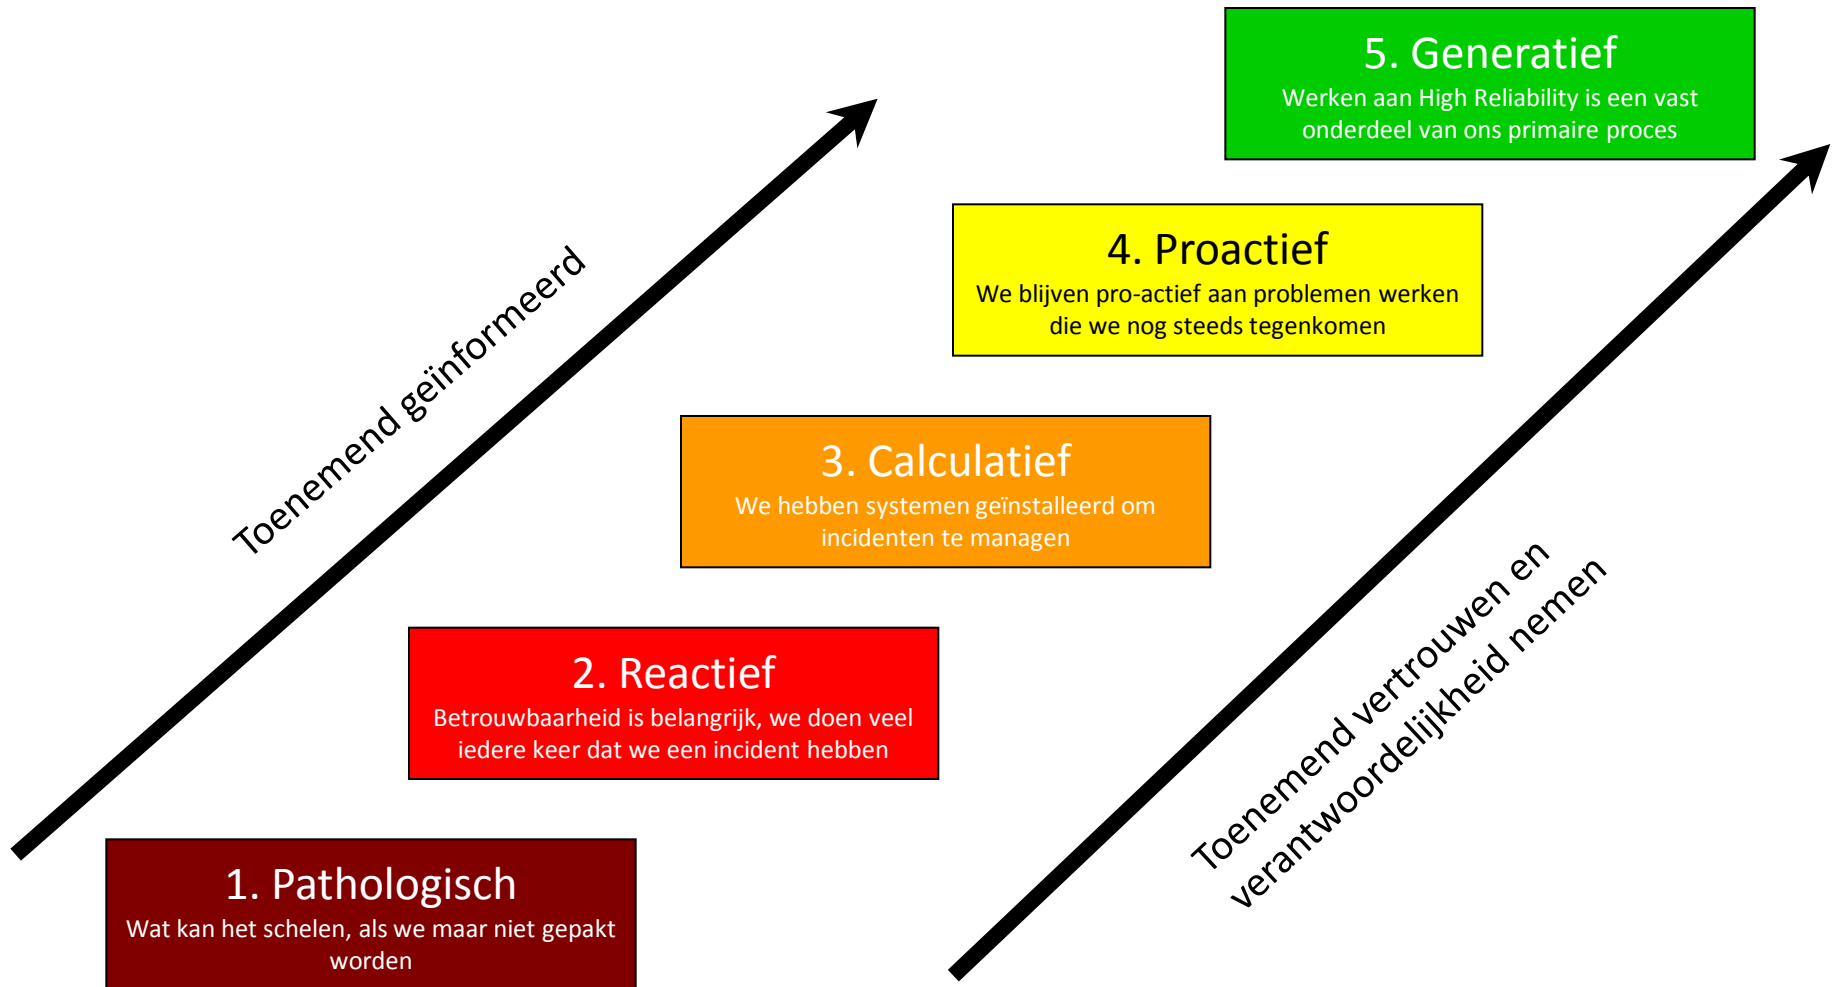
Toenemend geïnformeerd

5. Generatief
Werken aan High Reliability is een vast onderdeel van ons primaire proces

4. Proactief
We blijven pro-actief aan problemen werken die we nog steeds tegenkomen

3. Calculatief
We hebben systemen geïnstalleerd om incidenten te managen

2. Reactief
Betrouwbaarheid is belangrijk, we doen veel iedere keer dat we een incident hebben

1. Pathologisch
Wat kan het schelen, als we maar niet gepakt worden

Toenemend vertrouwen en verantwoordelijkheid nemen